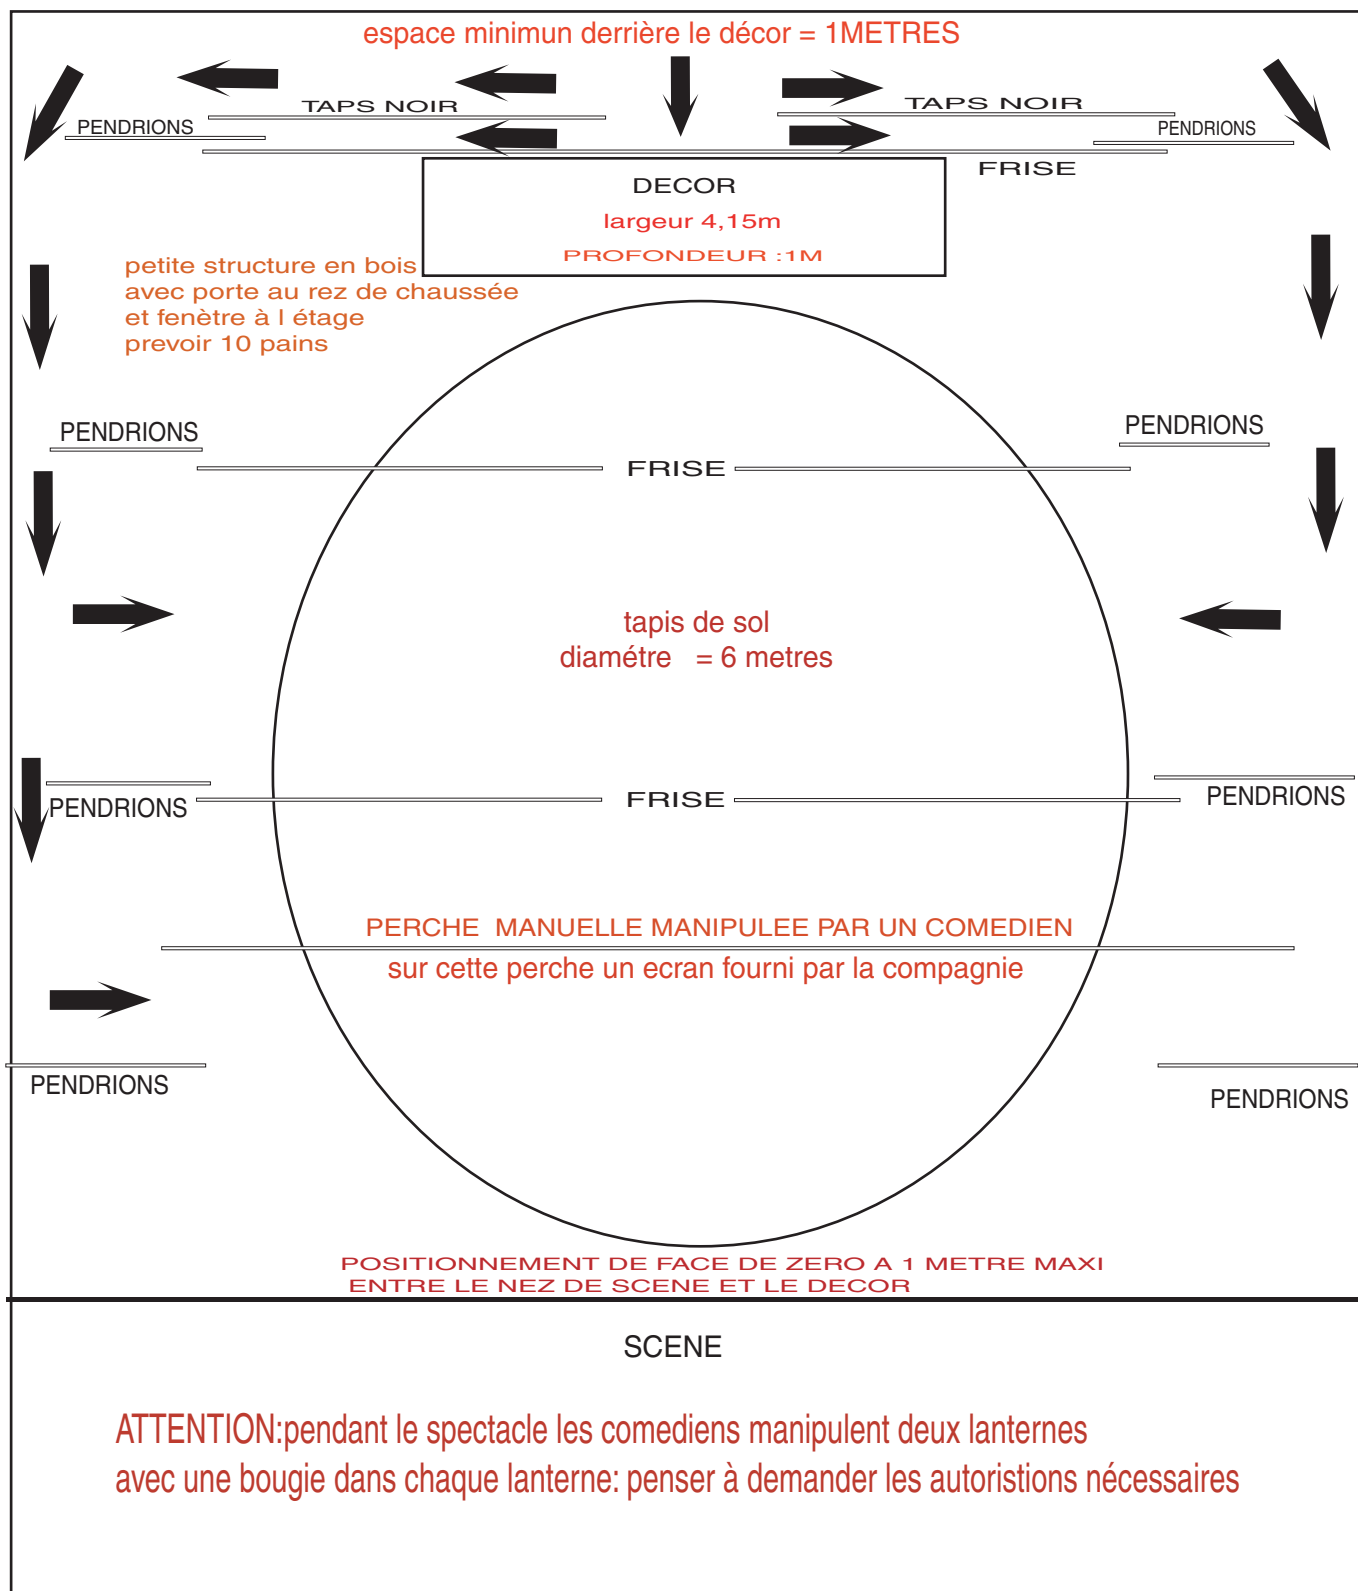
espace minimun derrière le décor = 1METRES

TAPS NOIR

PENDRIONS

TAPS NOIR

PENDRIONS

FRISE

DECOR
largeur 4,15m
PROFONDEUR :1M

petite structure en bois
avec porte au rez de chaussée
et fenètre à l étage
prevoir 10 pains

PENDRIONS

PENDRIONS

FRISE

tapis de sol
diamétre = 6 metres

PENDRIONS

FRISE

PENDRIONS

PERCHE MANUELLE MANIPULEE PAR UN COMEDIEN
sur cette perche un ecran fourni par la compagnie

PENDRIONS

PENDRIONS

POSITIONNEMENT DE FACE DE ZERO A 1 METRE MAXI
ENTRE LE NEZ DE SCENE ET LE DECOR

SCENE

ATTENTION:pendant le spectacle les comediens manipulent deux lanternes
avec une bougie dans chaque lanterne: penser à demander les autoristions nécessaires